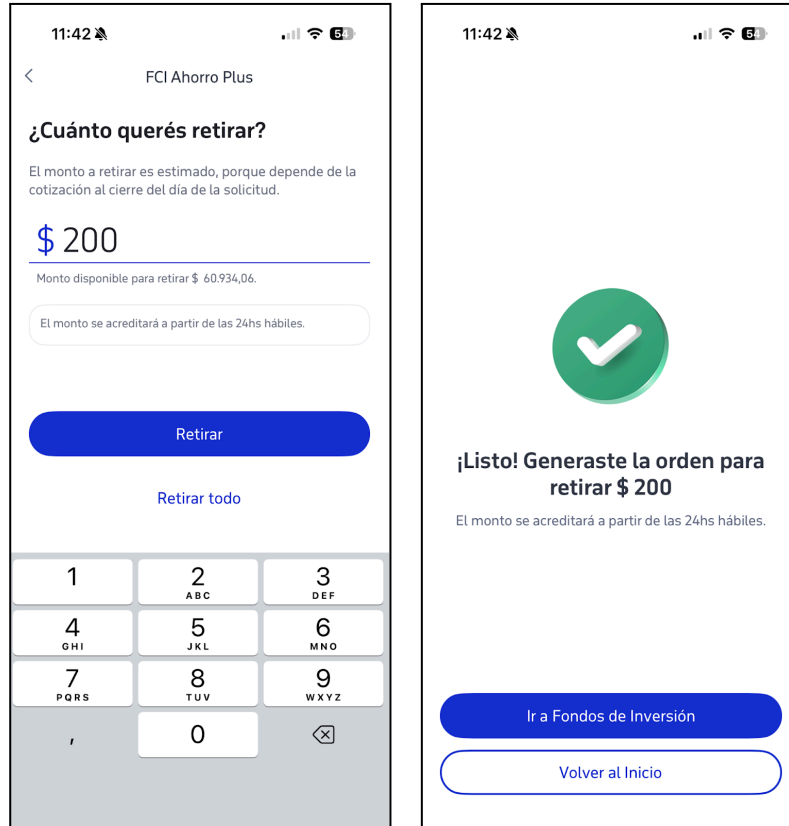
11:42 54

<

FCI Ahorro Plus

¿Cuánto querés retirar?

El monto a retirar es estimado, porque depende de la cotización al cierre del día de la solicitud.

$ 200

Monto disponible para retirar $ 60.934,06.

El monto se acreditará a partir de las 24hs hábiles.

Retirar

Retirar todo

1
2 ABC
3 DEF
4 GHI
5 JKL
6 MNO
7 PQRS
8 TUV
9 WXYZ
,
0

11:42 54

¡Listo! Generaste la orden para retirar $ 200

El monto se acreditará a partir de las 24hs hábiles.

Ir a Fondos de Inversión

Volver al Inicio